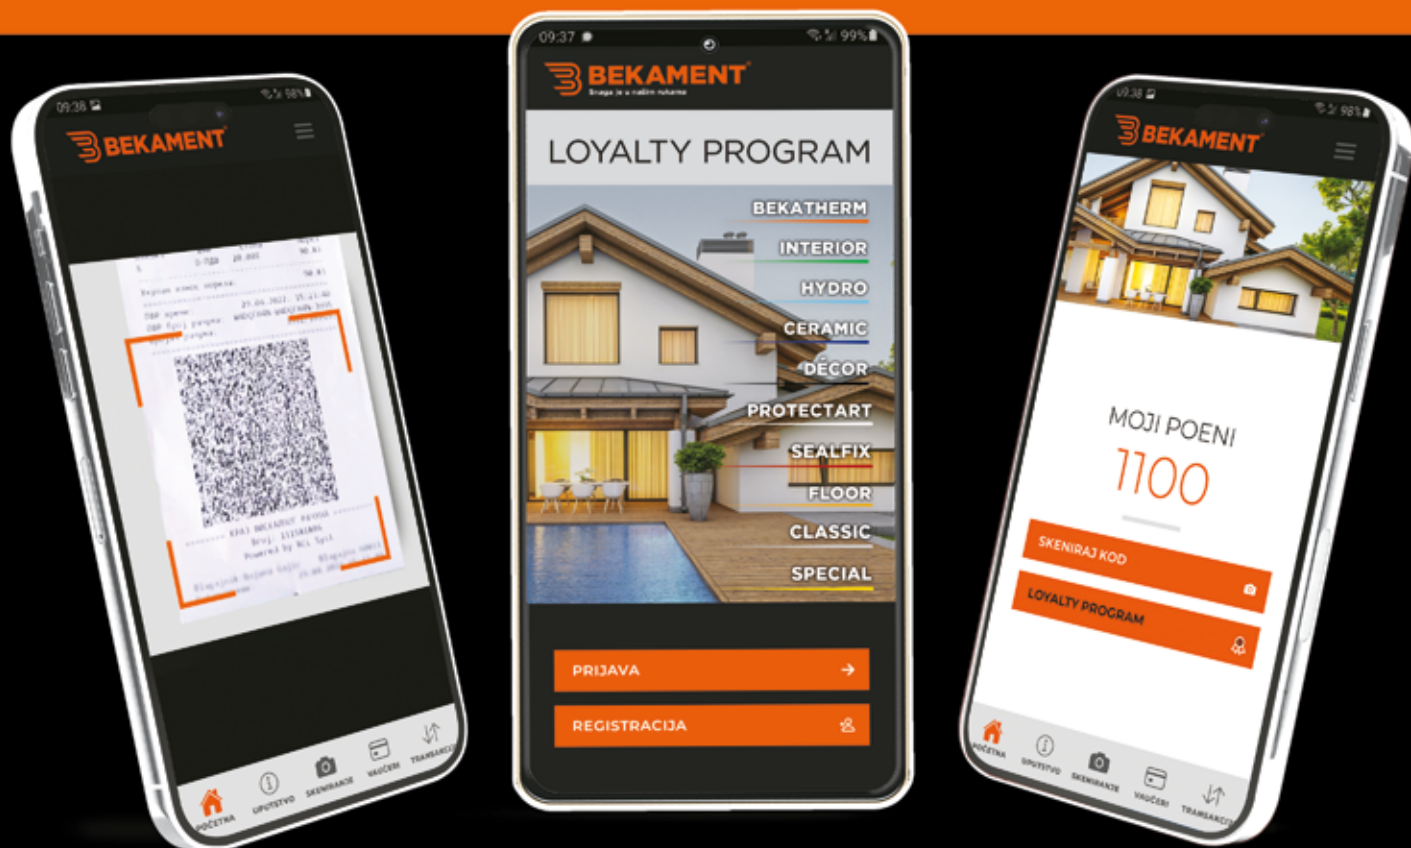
09:38
98%
BEKAMENT

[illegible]

POČETNA
UPUTSTVO
SKENIRANJE
VAUČERI
TRANSAKCIJE

09:37
99%
BEKAMENT
Briga je u našim rukama

LOYALTY PROGRAM

BEKATHERM
INTERIOR
HYDRO
CERAMIC
DÉCOR
PROTECTART
SEALFIX
FLOOR
CLASSIC
SPECIAL

PRIJAVA
REGISTRACIJA

09:38
98%
BEKAMENT

MOJI POENI
1100

SKENIRAJ KOD
LOYALTY PROGRAM

POČETNA
UPUTSTVO
SKENIRANJE
VAUČERI
TRANSAKCIJE